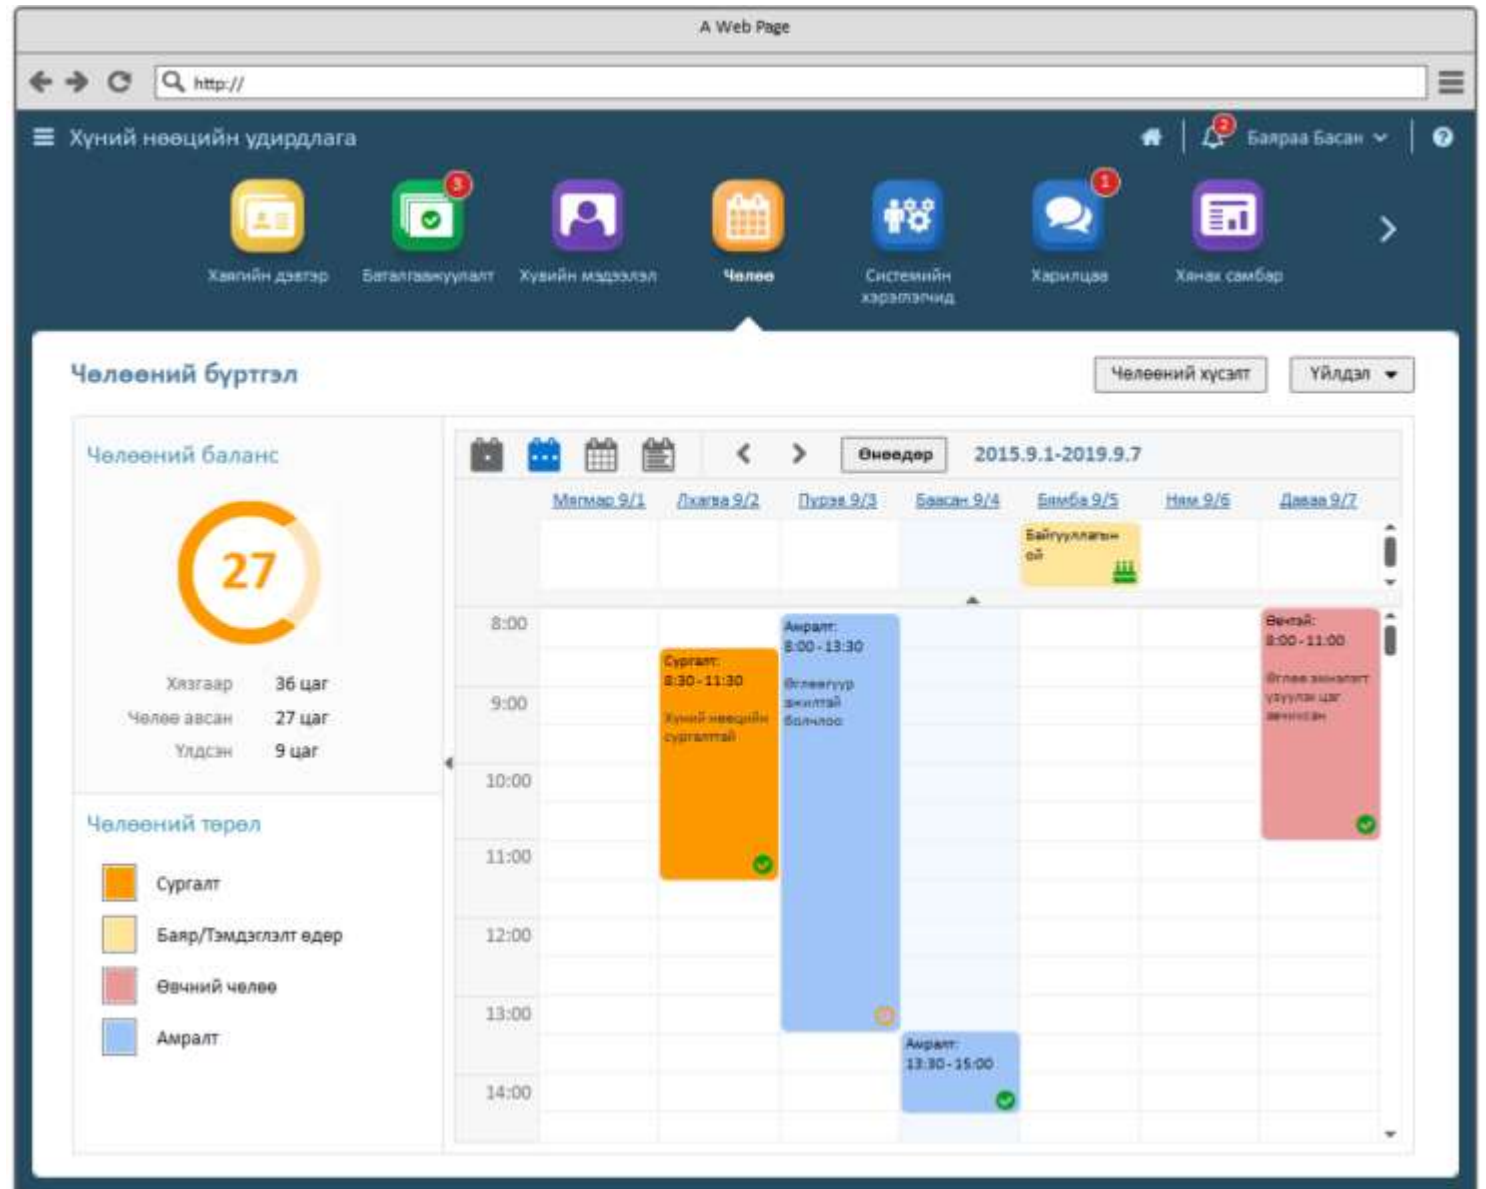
A Web Page

http://

Хүний нөөцийн удирдлага

2

Баярaa Басан

Хөдлийн дэвтэр

3

Баталгаажуулалт

Хувийн мэдээлэл

Чөлөө

Системийн хэрэглэгчид

1

Харилцаа

Хянах самбар

Чөлөөний бүртгэл

Чөлөөний хүсэлт

Үйлдэл

Чөлөөний баланс

27

Хязгаар 36 цаг

Чөлөө авсан 27 цаг

Үлдсэн 9 цаг

Чөлөөний төрөл

Сургалт

Баяр/Тэмдэглэлт өдөр

Өвчний чөлөө

Амралт

Өнөөдөр

2015.9.1-2019.9.7

Мягмар 9/1

Лхагва 9/2

Пүрэв 9/3

Баасан 9/4

Бямба 9/5

Ням 9/6

Даваа 9/7

Байгууллагын ой

8:00

9:00

10:00

11:00

12:00

13:00

14:00

Сургалт: 8:30 - 11:30 Хүний нөөцийн сургалттай

Амралт: 8:00 - 13:30 Өглөөгүүр ажилтай болчлоо

Амралт: 13:30 - 15:00

Өвчтэй: 8:00 - 11:00 Өглөө эмнэлэгт үзүүлэх цаг авсан